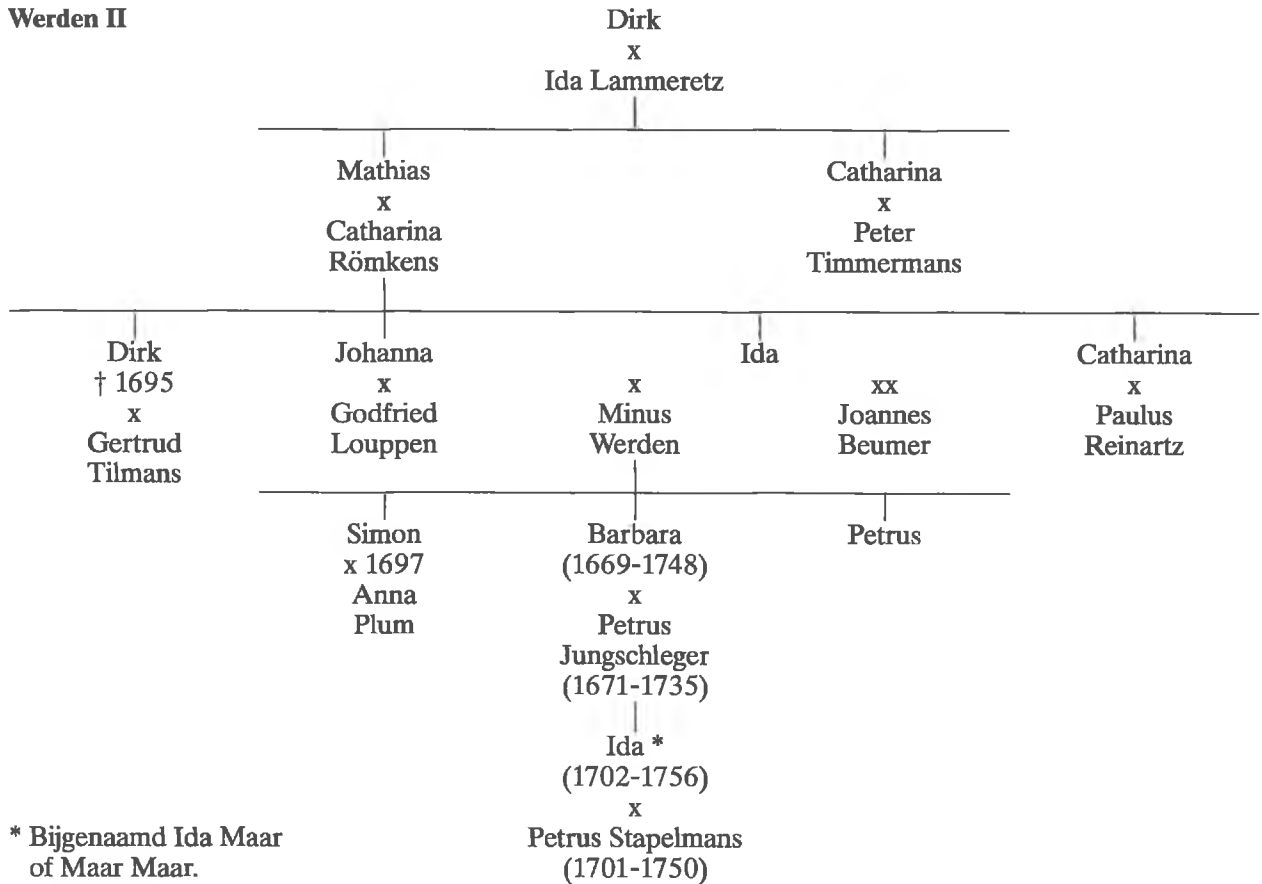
Werden II

Dirk
x
Ida Lammeretz

Mathias
x
Catharina
Römkens

Catharina
x
Peter
Timmermans

Dirk
† 1695
x
Gertrud
Tilmans

Johanna
x
Godfried
Louppen

Ida

x
Minus
Werden

xx
Joannes
Beumer

Catharina
x
Paulus
Reinartz

Simon
x 1697
Anna
Plum

Barbara
(1669-1748)
x
Petrus
Jungschleger
(1671-1735)

Petrus

Ida *
(1702-1756)
x
Petrus Stapelmans
(1701-1750)

* Bijgenaamd Ida Maar of Maar Maar.